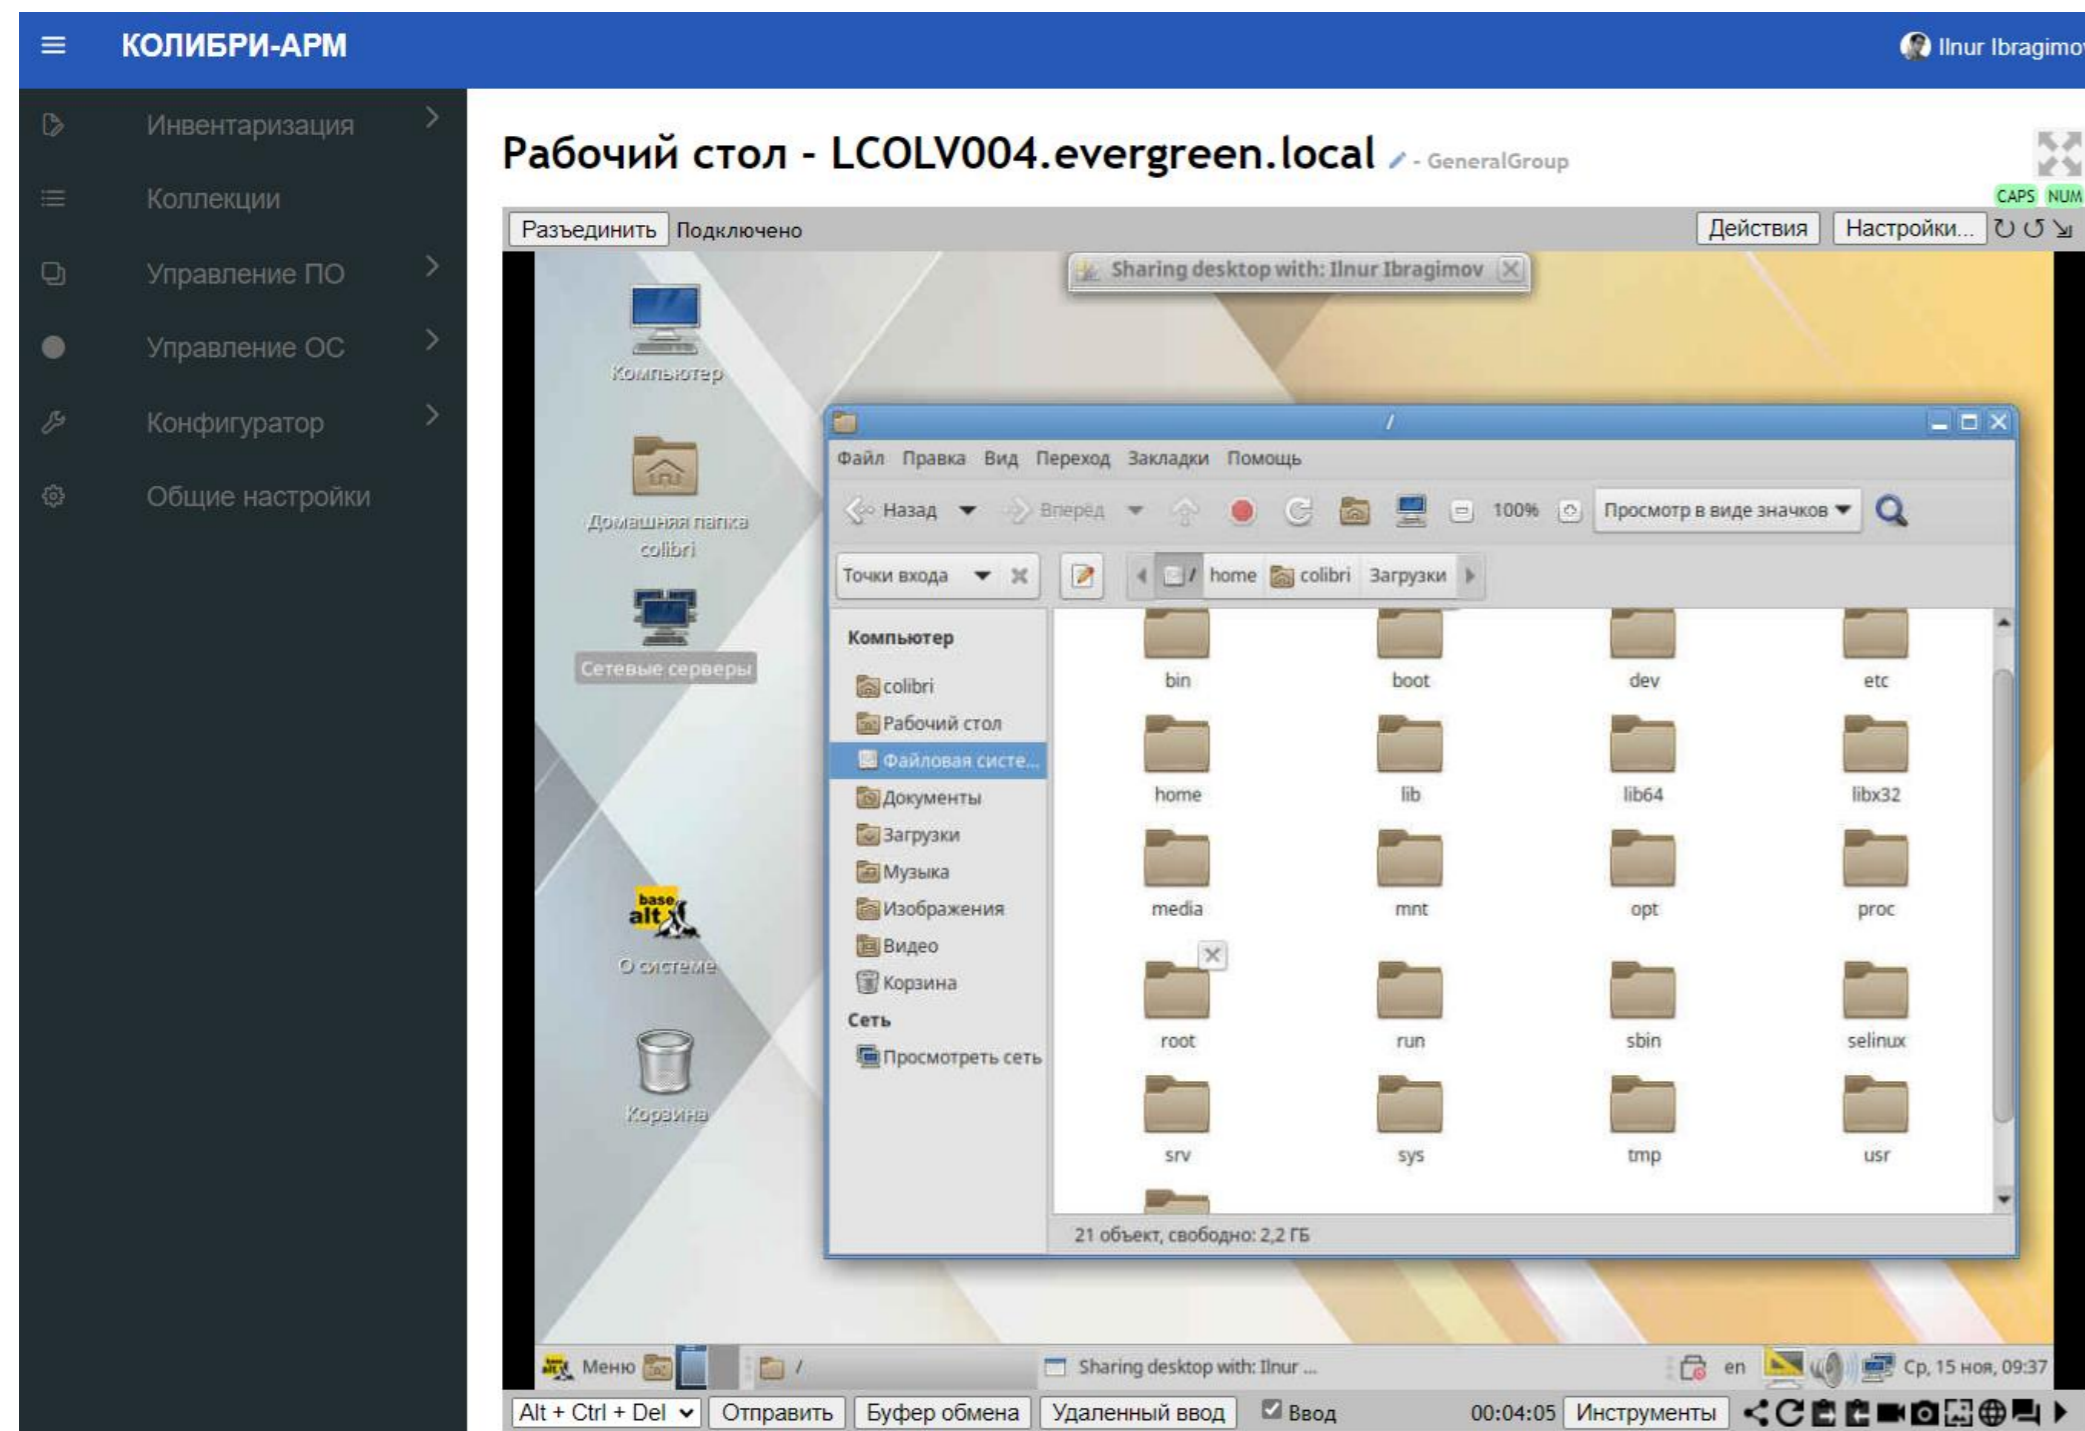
КОЛИБРИ-АРМ

Ilnur Ibragimo

Инвентаризация
Коллекции
Управление ПО
Управление ОС
Конфигуратор
Общие настройки

Рабочий стол - LCOLV004.evergreen.local - GeneralGroup

CAPS NUM

Разъединить Подключено
Действия Настройки...

Sharing desktop with: Ilnur Ibragimov

Компьютер
Домашняя папка colibri
Сетевые серверы
О системе
Корзина

/
Файл Правка Вид Переход Закладки Помощь
Назад Вперёд 100% Просмотр в виде значков
Точки входа
/ home colibri Загрузки

Компьютер
colibri
Рабочий стол
Файловая систе...
Документы
Загрузки
Музыка
Изображения
Видео
Корзина
Сеть
Просмотреть сеть

bin boot dev etc
home lib lib64 libx32
media mnt opt proc
root run sbin selinux
srv sys tmp usr

21 объект, свободно: 2,2 ГБ

Меню /
Sharing desktop with: Ilnur ...
en
Ср, 15 ноя, 09:37

Alt + Ctrl + Del Отправить Буфер обмена Удаленный ввод Ввод 00:04:05 Инструменты